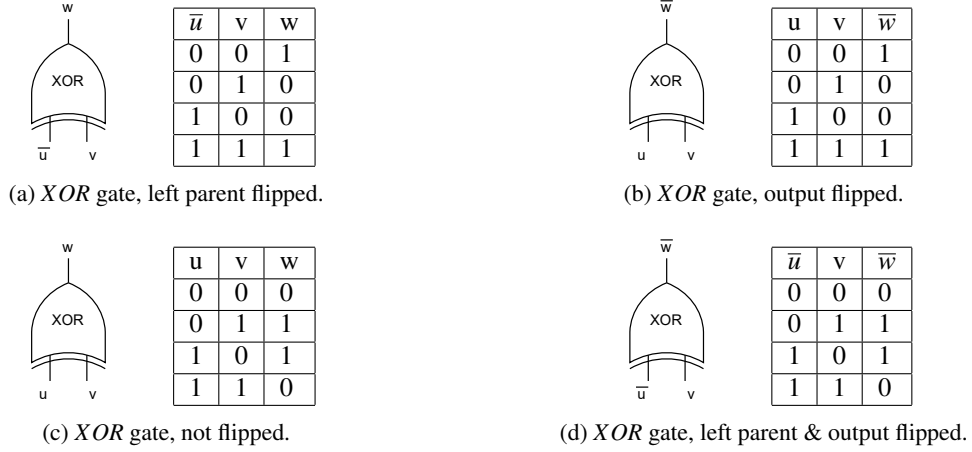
w

XOR

$\overline{u}$ v

| $\overline{u}$ | v | w |
|---|---|---|
| 0 | 0 | 1 |
| 0 | 1 | 0 |
| 1 | 0 | 0 |
| 1 | 1 | 1 |

(a) $XOR$ gate, left parent flipped.

$\overline{w}$

XOR

u v

| u | v | $\overline{w}$ |
|---|---|---|
| 0 | 0 | 1 |
| 0 | 1 | 0 |
| 1 | 0 | 0 |
| 1 | 1 | 1 |

(b) $XOR$ gate, output flipped.

w

XOR

u v

| u | v | w |
|---|---|---|
| 0 | 0 | 0 |
| 0 | 1 | 1 |
| 1 | 0 | 1 |
| 1 | 1 | 0 |

(c) $XOR$ gate, not flipped.

$\overline{w}$

XOR

$\overline{u}$ v

| $\overline{u}$ | v | $\overline{w}$ |
|---|---|---|
| 0 | 0 | 0 |
| 0 | 1 | 1 |
| 1 | 0 | 1 |
| 1 | 1 | 0 |

(d) $XOR$ gate, left parent & output flipped.